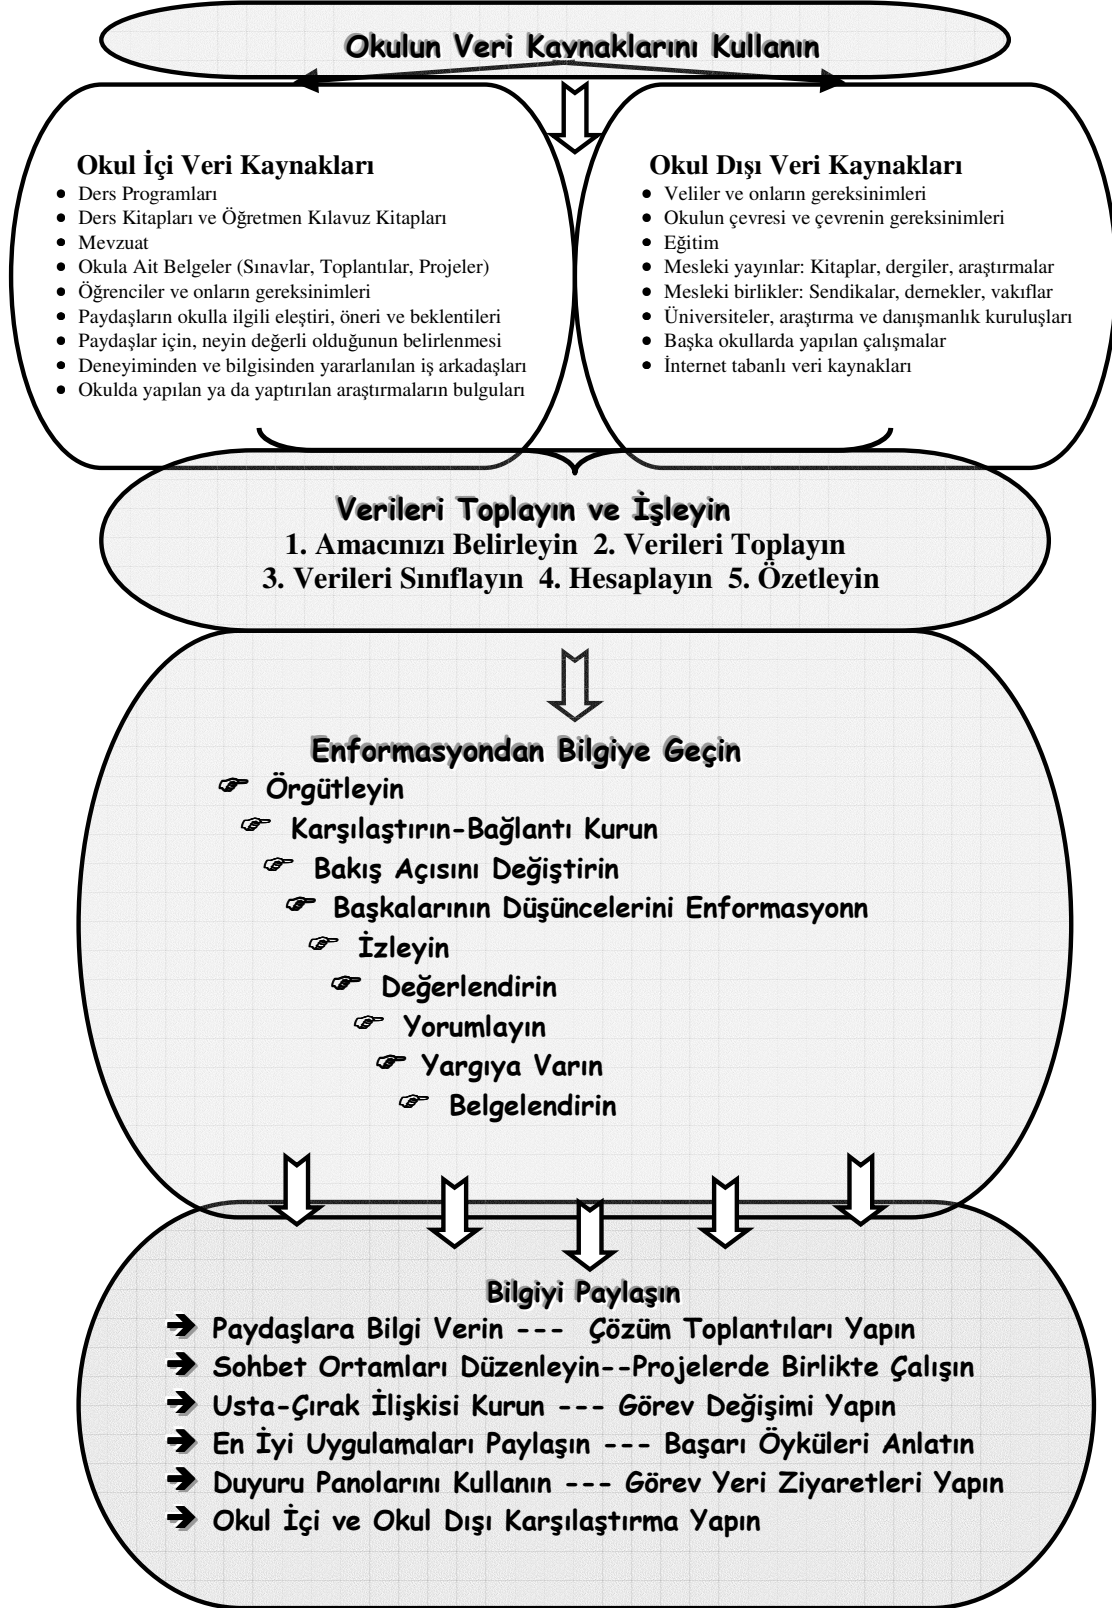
Okulun Veri Kaynaklarını Kullanın

Okul İçi Veri Kaynakları
- Ders Programları
- Ders Kitapları ve Öğretmen Kılavuz Kitapları
- Mevzuat
- Okula Ait Belgeler (Sınavlar, Toplantılar, Projeler)
- Öğrenciler ve onların gereksinimleri
- Paydaşların okulla ilgili eleştiri, öneri ve beklentileri
- Paydaşlar için, neyin değerli olduğunun belirlenmesi
- Deneyiminden ve bilgisinden yararlanılan iş arkadaşları
- Okulda yapılan ya da yaptırılan araştırmaların bulguları

Okul Dışı Veri Kaynakları
- Veliler ve onların gereksinimleri
- Okulun çevresi ve çevrenin gereksinimleri
- Eğitim
- Mesleki yayınlar: Kitaplar, dergiler, araştırmalar
- Mesleki birlikler: Sendikalar, dernekler, vakıflar
- Üniversiteler, araştırma ve danışmanlık kuruluşları
- Başka okullarda yapılan çalışmalar
- İnternet tabanlı veri kaynakları

Verileri Toplayın ve İşleyin
1. Amacınızı Belirleyin 2. Verileri Toplayın
3. Verileri Sınıflayın 4. Hesaplayın 5. Özetleyin

Enformasyondan Bilgiye Geçin
Örgütleyin
Karşılaştırın-Bağlantı Kurun
Bakış Açısını Değiştirin
Başkalarının Düşüncelerini Enformasyonn
İzleyin
Değerlendirin
Yorumlayın
Yargıya Varın
Belgelendirin

Bilgiyi Paylaşın
Paydaşlara Bilgi Verin --- Çözüm Toplantıları Yapın
Sohbet Ortamları Düzenleyin--Projelerde Birlikte Çalışın
Usta-Çırak İlişkisi Kurun --- Görev Değişimi Yapın
En İyi Uygulamaları Paylaşın --- Başarı Öyküleri Anlatın
Duyuru Panolarını Kullanın --- Görev Yeri Ziyaretleri Yapın
Okul İçi ve Okul Dışı Karşılaştırma Yapın